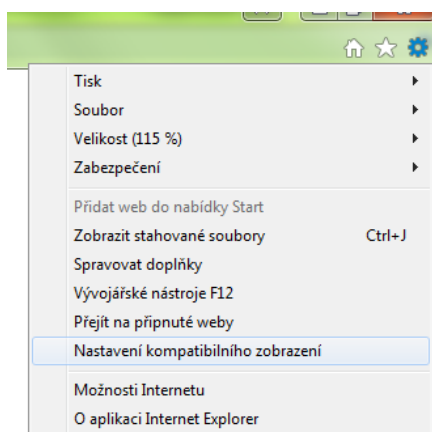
Tisk
Soubor
Velikost (115 %)
Zabezpečení
Přidat web do nabídky Start
Zobrazit stahované soubory Ctrl+J
Spravovat doplňky
Vývojářské nástroje F12
Přejít na připnuté weby
Nastavení kompatibilního zobrazení
Možnosti Internetu
O aplikaci Internet Explorer